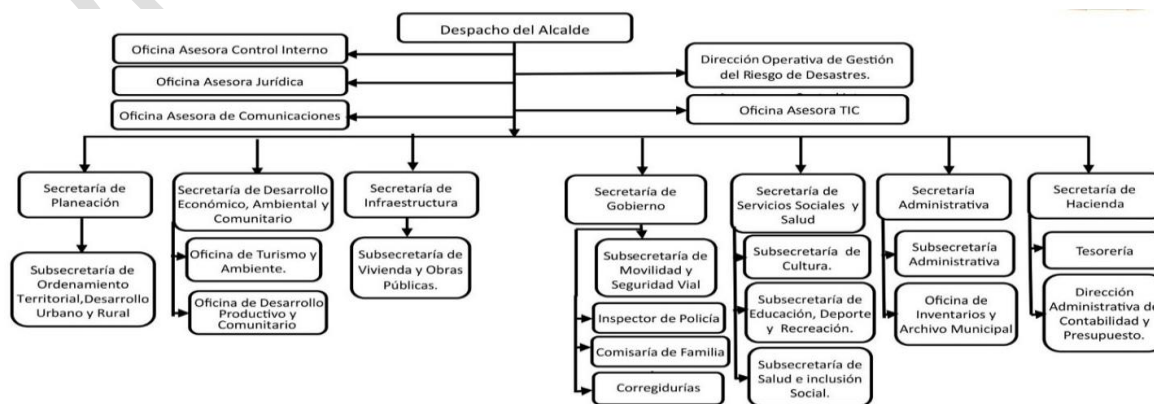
Despacho del Alcalde

Oficina Asesora Control Interno

Oficina Asesora Jurídica

Oficina Asesora de Comunicaciones

Dirección Operativa de Gestión del Riesgo de Desastres.

Oficina Asesora TIC

Secretaría de Planeación

Subsecretaría de Ordenamiento Territorial,Desarrollo Urbano y Rural

Secretaría de Desarrollo Económico, Ambiental y Comunitario

Oficina de Turismo y Ambiente.

Oficina de Desarrollo Productivo y Comunitario

Secretaría de Infraestructura

Subsecretaría de Vivienda y Obras Públicas.

Secretaría de Gobierno

Subsecretaría de Movilidad y Seguridad Vial

Inspector de Policía

Comisaría de Familia

Corregidurías

Secretaría de Servicios Sociales y Salud

Subsecretaría de Cultura.

Subsecretaría de Educación, Deporte y Recreación.

Subsecretaría de Salud e inclusión Social.

Secretaría Administrativa

Subsecretaría Administrativa

Oficina de Inventarios y Archivo Municipal

Secretaría de Hacienda

Tesorería

Dirección Administrativa de Contabilidad y Presupuesto.